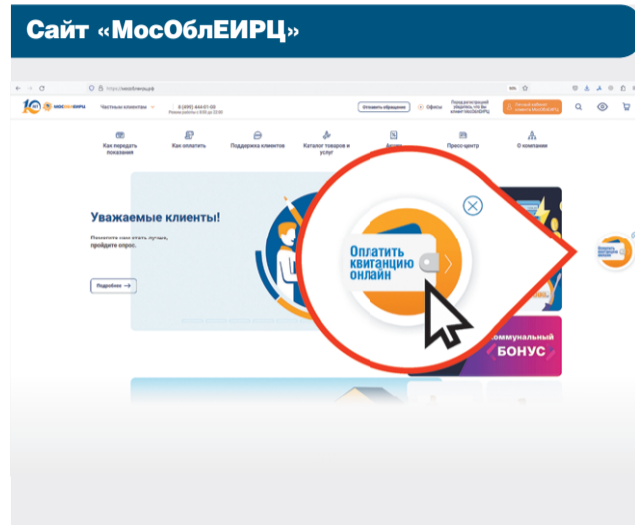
Сайт «МосОблЕИРЦ»

Частным клиентам
8 (499) 444-01-00
Отправить обращение
Офисы
Личный кабинет
Как передать показания
Как оплатить
Поддержка клиентов
Каталог товаров и услуг
Акции
Пресс-центр
О компании

Уважаемые клиенты!
Помогите нам стать лучше, пройдите опрос.
Подробнее

Оплатить квитанцию онлайн

Коммунальный БОНУС